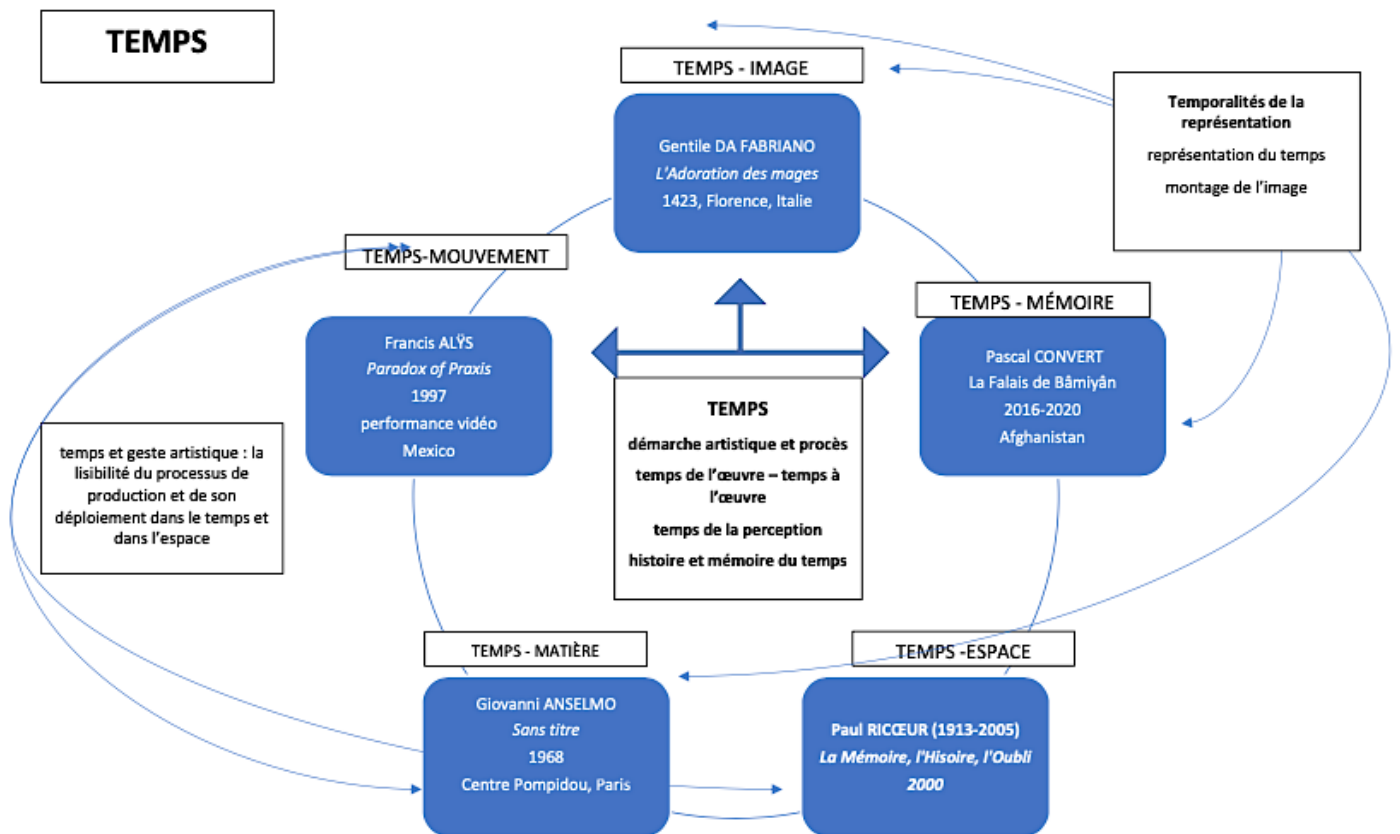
TEMPS

TEMPS - IMAGE

Gentile DA FABRIANO
*L'Adoration des mages*
1423, Florence, Italie

Temporalités de la représentation
représentation du temps
montage de l'image

TEMPS-MOUVEMENT

Francis ALŸS
*Paradox of Praxis*
1997
performance vidéo
Mexico

TEMPS - MÉMOIRE

Pascal CONVERT
La Falais de Bâmiyân
2016-2020
Afghanistan

TEMPS
démarche artistique et procès
temps de l'œuvre – temps à l'œuvre
temps de la perception
histoire et mémoire du temps

temps et geste artistique : la lisibilité du processus de production et de son déploiement dans le temps et dans l'espace

TEMPS - MATIÈRE

Giovanni ANSELMO
*Sans titre*
1968
Centre Pompidou, Paris

TEMPS -ESPACE

Paul RICŒUR (1913-2005)
*La Mémoire, l'Hisoire, l'Oubli*
*2000*